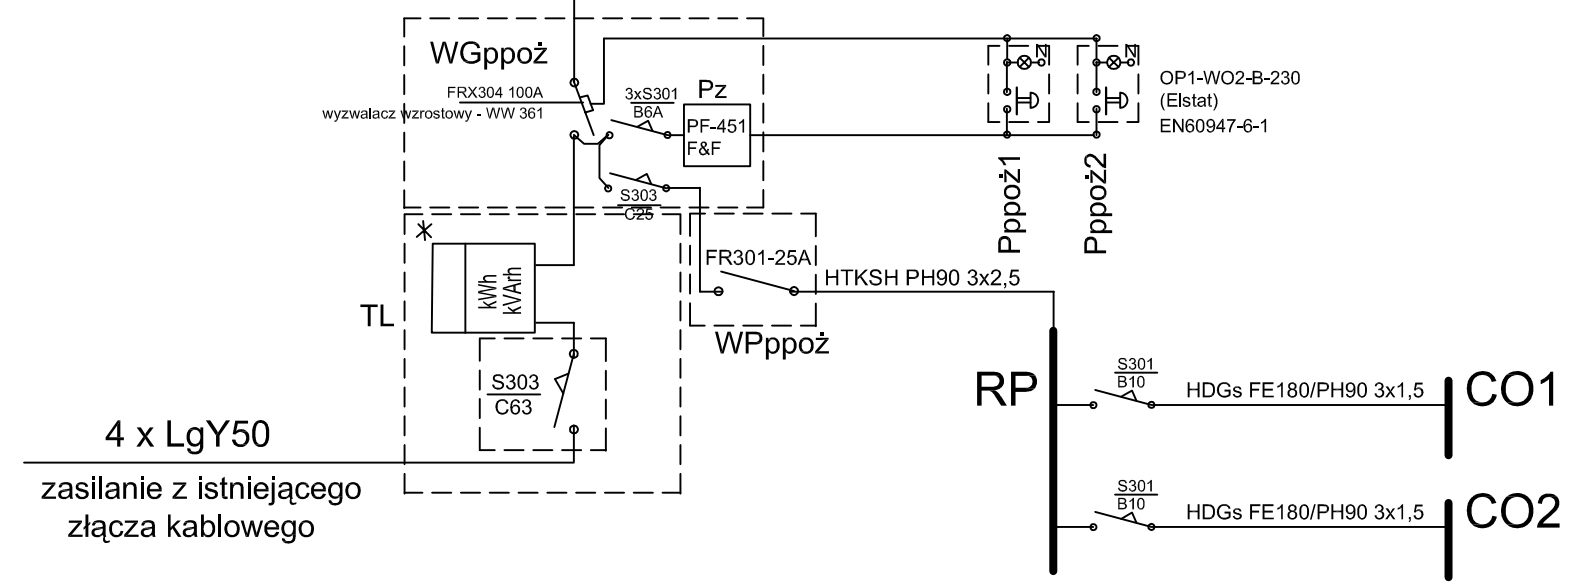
WGppoż

FRX304 100A
wyzwalacz wzrostowy - WW 361

3xS301
B6A

Pz
PF-451
F&F

S303
C25

OP1-WO2-B-230
(Elstat)
EN60947-6-1

Pppoż1
Pppoż2

*

kWh
kVArh

TL

S303
C63

FR301-25A

HTKSH PH90 3x2,5

WPppoż

RP

S301
B10

HDGs FE180/PH90 3x1,5

CO1

S301
B10

HDGs FE180/PH90 3x1,5

CO2

4 x LgY50

zasilanie z istniejącego złącza kablowego